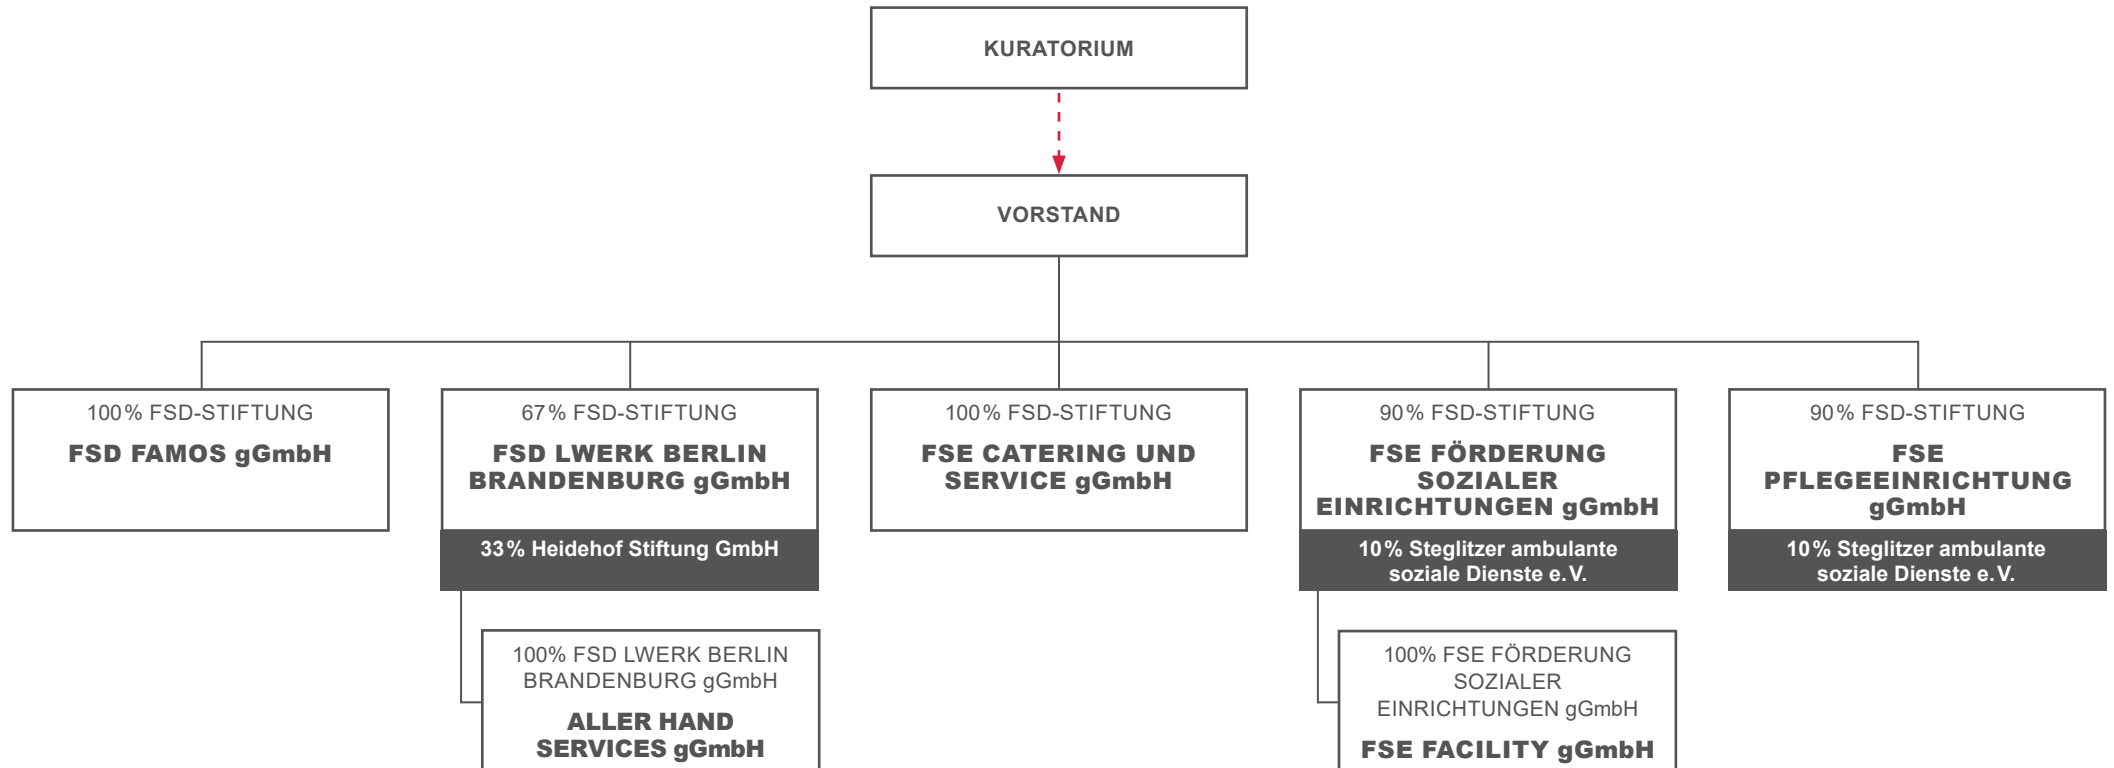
KURATORIUM

VORSTAND

100 % FSD-STIFTUNG
FSD FAMOS gGmbH

67 % FSD-STIFTUNG
FSD LWERK BERLIN BRANDENBURG gGmbH
33 % Heidehof Stiftung GmbH

100% FSD LWERK BERLIN BRANDENBURG gGmbH
ALLER HAND SERVICES gGmbH

100 % FSD-STIFTUNG
FSE CATERING UND SERVICE gGmbH

90 % FSD-STIFTUNG
FSE FÖRDERUNG SOZIALER EINRICHTUNGEN gGmbH
10 % Steglitzer ambulante soziale Dienste e. V.

100% FSE FÖRDERUNG SOZIALER EINRICHTUNGEN gGmbH
FSE FACILITY gGmbH

90 % FSD-STIFTUNG
FSE PFLEGEEINRICHTUNG gGmbH
10 % Steglitzer ambulante soziale Dienste e. V.